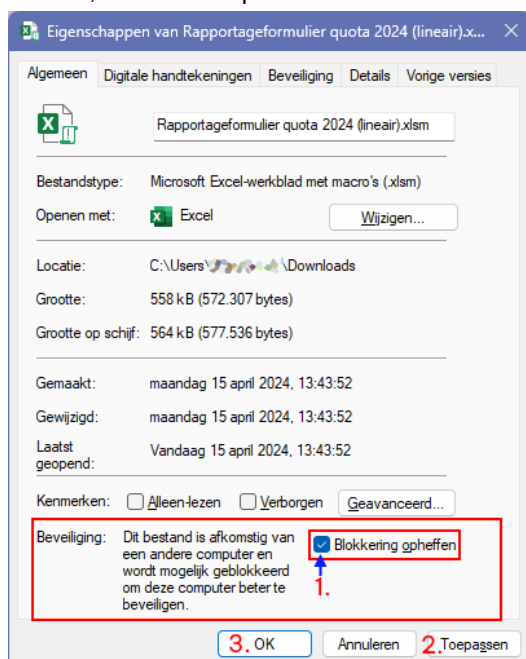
Eigenschappen van Rapportageformulier quota 2024 (lineair).x...

Algemeen | Digitale handtekeningen | Beveiliging | Details | Vorige versies

Rapportageformulier quota 2024 (lineair).xlsm

Bestandstype: Microsoft Excel-werkblad met macro's (.xlsm)

Openen met: Excel
Wijzigen...

Locatie: C:\Users\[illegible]\Downloads

Grootte: 558 kB (572.307 bytes)

Grootte op schijf: 564 kB (577.536 bytes)

Gemaakt: maandag 15 april 2024, 13:43:52

Gewijzigd: maandag 15 april 2024, 13:43:52

Laatst geopend: Vandaag 15 april 2024, 13:43:52

Kenmerken: Alleen-lezen Verborgen Geavanceerd...

Beveiliging: Dit bestand is afkomstig van een andere computer en wordt mogelijk geblokkeerd om deze computer beter te beveiligen.
Blokkering opheffen
1.

3. OK Annuleren 2. Toepassen